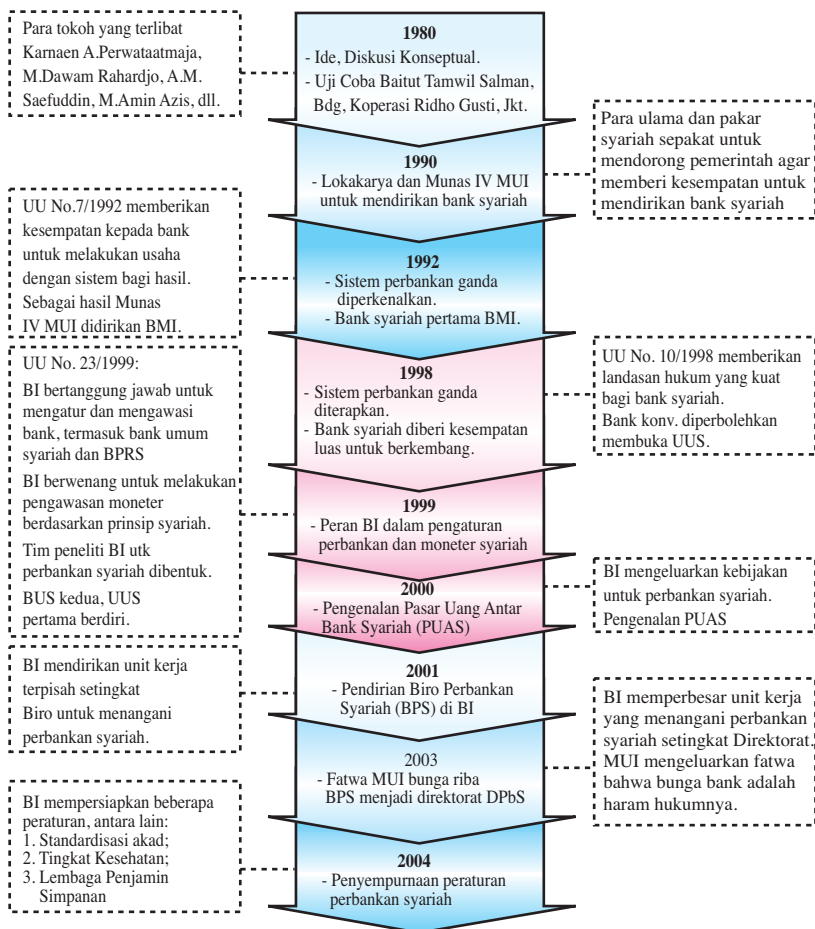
Para tokoh yang terlibat Karnaen A.Perwataatmaja, M.Dawam Rahardjo, A.M. Saefuddin, M.Amin Azis, dll.

1980
- Ide, Diskusi Konseptual.
- Uji Coba Baitut Tamwil Salman, Bdg, Koperasi Ridho Gusti, Jkt.

Para ulama dan pakar syariah sepakat untuk mendorong pemerintah agar memberi kesempatan untuk mendirikan bank syariah

1990
- Lokakarya dan Munas IV MUI untuk mendirikan bank syariah

UU No.7/1992 memberikan kesempatan kepada bank untuk melakukan usaha dengan sistem bagi hasil. Sebagai hasil Munas IV MUI didirikan BMI.

1992
- Sistem perbankan ganda diperkenalkan.
- Bank syariah pertama BMI.

UU No. 23/1999:
BI bertanggung jawab untuk mengatur dan mengawasi bank, termasuk bank umum syariah dan BPRS
BI berwenang untuk melakukan pengawasan moneter berdasarkan prinsip syariah.
Tim peneliti BI utk perbankan syariah dibentuk.
BUS kedua, UUS pertama berdiri.

1998
- Sistem perbankan ganda diterapkan.
- Bank syariah diberi kesempatan luas untuk berkembang.

UU No. 10/1998 memberikan landasan hukum yang kuat bagi bank syariah.
Bank konv. diperbolehkan membuka UUS.

1999
- Peran BI dalam pengaturan perbankan dan moneter syariah

2000
- Pengenalan Pasar Uang Antar Bank Syariah (PUAS)

BI mengeluarkan kebijakan untuk perbankan syariah.
Pengenalan PUAS

BI mendirikan unit kerja terpisah setingkat Biro untuk menangani perbankan syariah.

2001
- Pendirian Biro Perbankan Syariah (BPS) di BI

BI memperbesar unit kerja yang menangani perbankan syariah setingkat Direktorat. MUI mengeluarkan fatwa bahwa bunga bank adalah haram hukumnya.

2003
- Fatwa MUI bunga riba BPS menjadi direktorat DPbS

BI mempersiapkan beberapa peraturan, antara lain:
1. Standardisasi akad;
2. Tingkat Kesehatan;
3. Lembaga Penjamin Simpanan

2004
- Penyempurnaan peraturan perbankan syariah